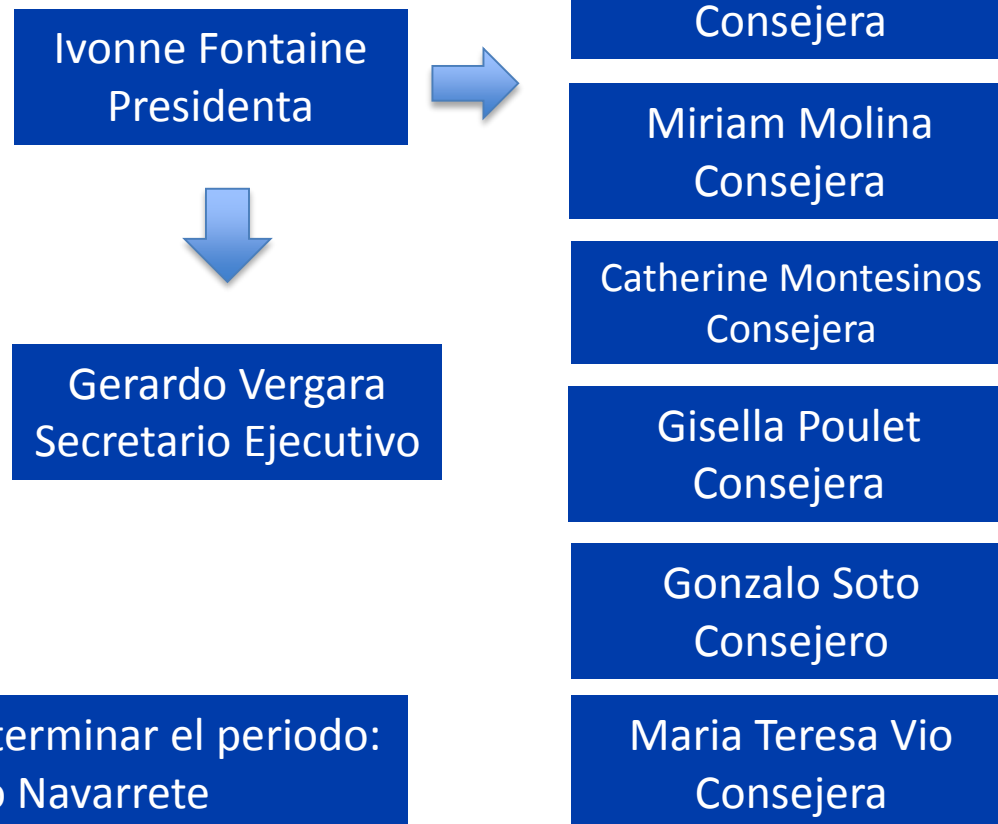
Ivonne Fontaine
Presidenta

Consejera

Miriam Molina
Consejera

Catherine Montesinos
Consejera

Gerardo Vergara
Secretario Ejecutivo

Gisella Poulet
Consejera

Gonzalo Soto
Consejero

terminar el periodo:
Navarrete

Maria Teresa Vio
Consejera